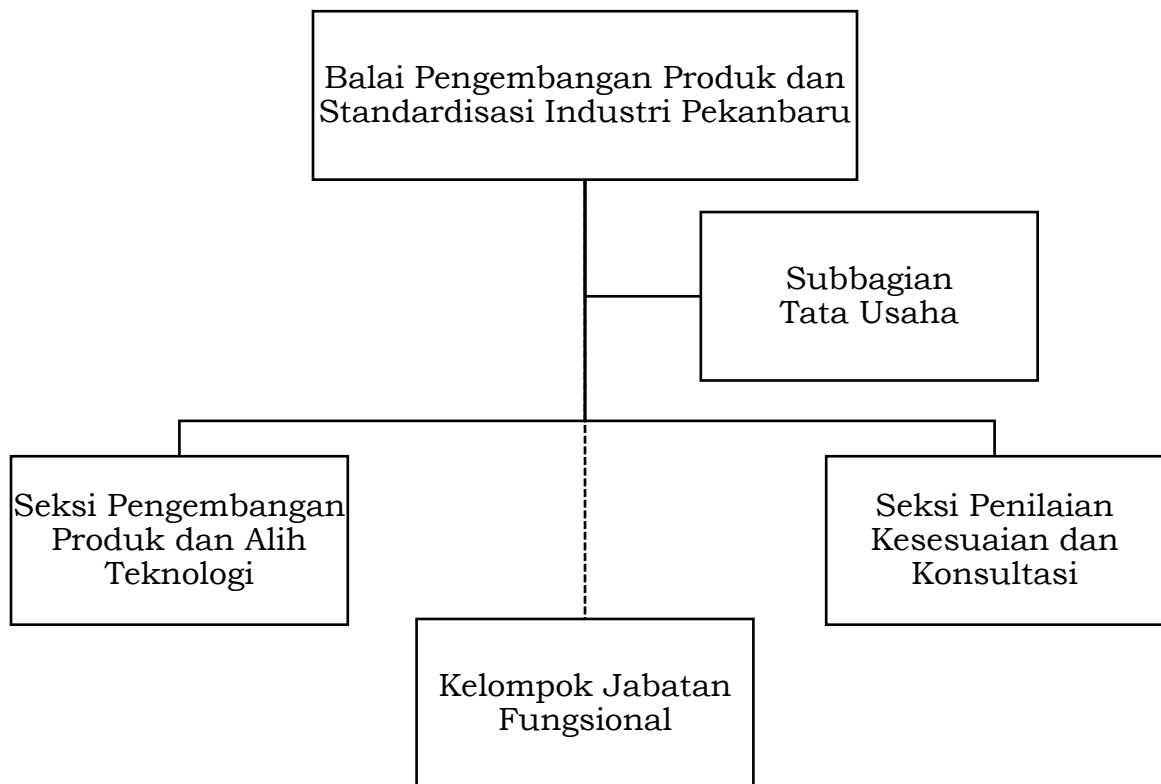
Balai Pengembangan Produk dan Standardisasi Industri Pekanbaru

Subbagian Tata Usaha

Seksi Pengembangan Produk dan Alih Teknologi

Seksi Penilaian Kesesuaian dan Konsultasi

Kelompok Jabatan Fungsional